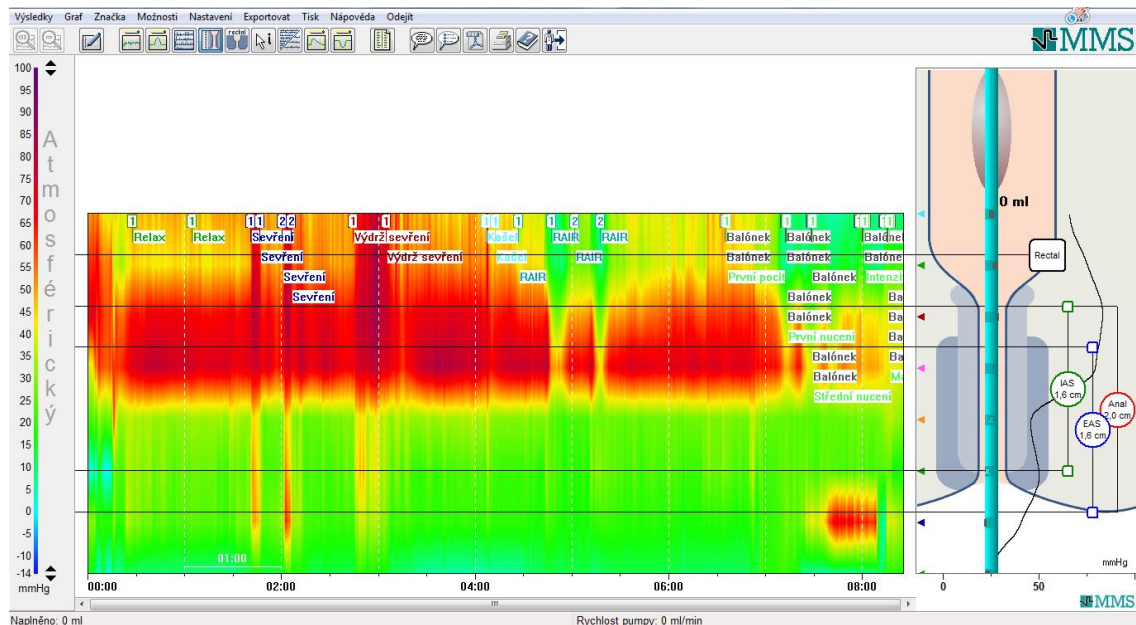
Výsledky Graf Značka Možnosti Nastavení Exportovat Tisk Nápověda Odejít

rectal

MMS

100
95
90
85
80
75
70
65
60
55
50
45
40
35
30
25
20
15
10
5
0
-5
-10
-14
mmHg

A t m o s f é r i c k ý

1 Relax
1 Relax
1 1 Sevření
2 2 Sevření
Sevření
Sevření
1 Výdrž sevření
1 Výdrž sevření
1 1 Kašel
Kašel
1 RAIR
1 RAIR
2 RAIR
2 RAIR
1 Balónek
Balónek
První pocit
1 Balónek
Balónek
Balónek
Balónek
První nucení
1 Balónek
Balónek
Balónek
Střední nucení
1 1 Balónek
1 Balónek
Intenzi
Ba
Ba
Ba
Ba
M

01:00

00:00
02:00
04:00
06:00
08:00

0 ml
Rectal
IAS 1,6 cm
EAS 1,6 cm
Anal 2,0 cm
mmHg
0
50

MMS

Naplněno: 0 ml
Rychlost pumpy: 0 ml/min